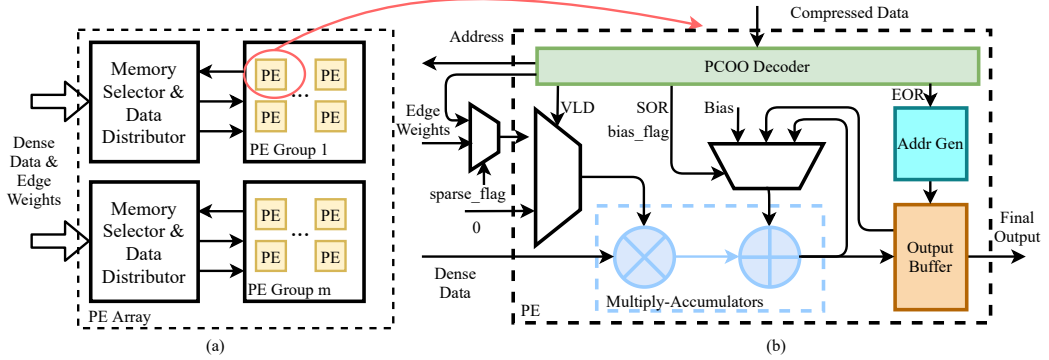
Dense Data & Edge Weights

Memory Selector & Data Distributor

PE PE
PE PE
PE Group 1

Memory Selector & Data Distributor

PE PE
PE PE
PE Group m

PE Array

(a)

Compressed Data

Address

PCOO Decoder

Edge Weights

VLD

SOR

bias_flag

Bias

EOR

Addr Gen

sparse_flag

0

Dense Data

Multiply-Accumulators

Output Buffer

Final Output

PE

(b)